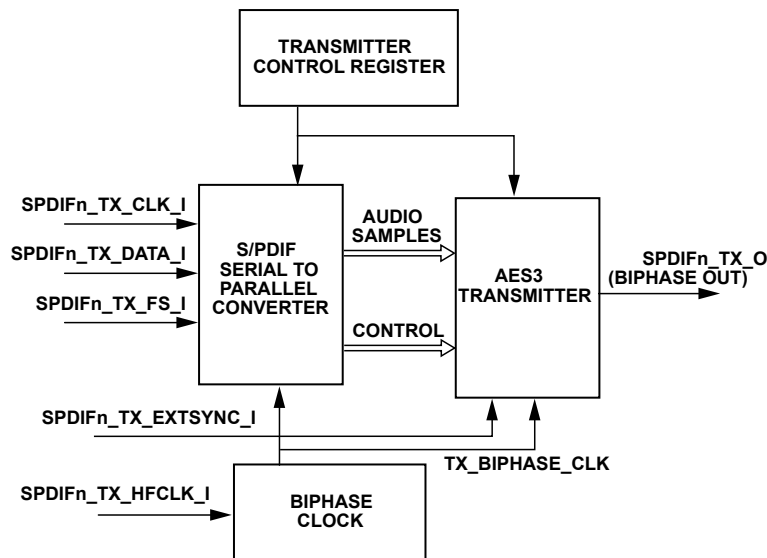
TRANSMITTER CONTROL REGISTER

SPDIFn_TX_CLK_I

SPDIFn_TX_DATA_I

SPDIFn_TX_FS_I

S/PDIF SERIAL TO PARALLEL CONVERTER

AUDIO SAMPLES

CONTROL

AES3 TRANSMITTER

SPDIFn_TX_O (BIPHASE OUT)

SPDIFn_TX_EXTSYNC_I

TX_BIPHASE_CLK

SPDIFn_TX_HFCLK_I

BIPHASE CLOCK